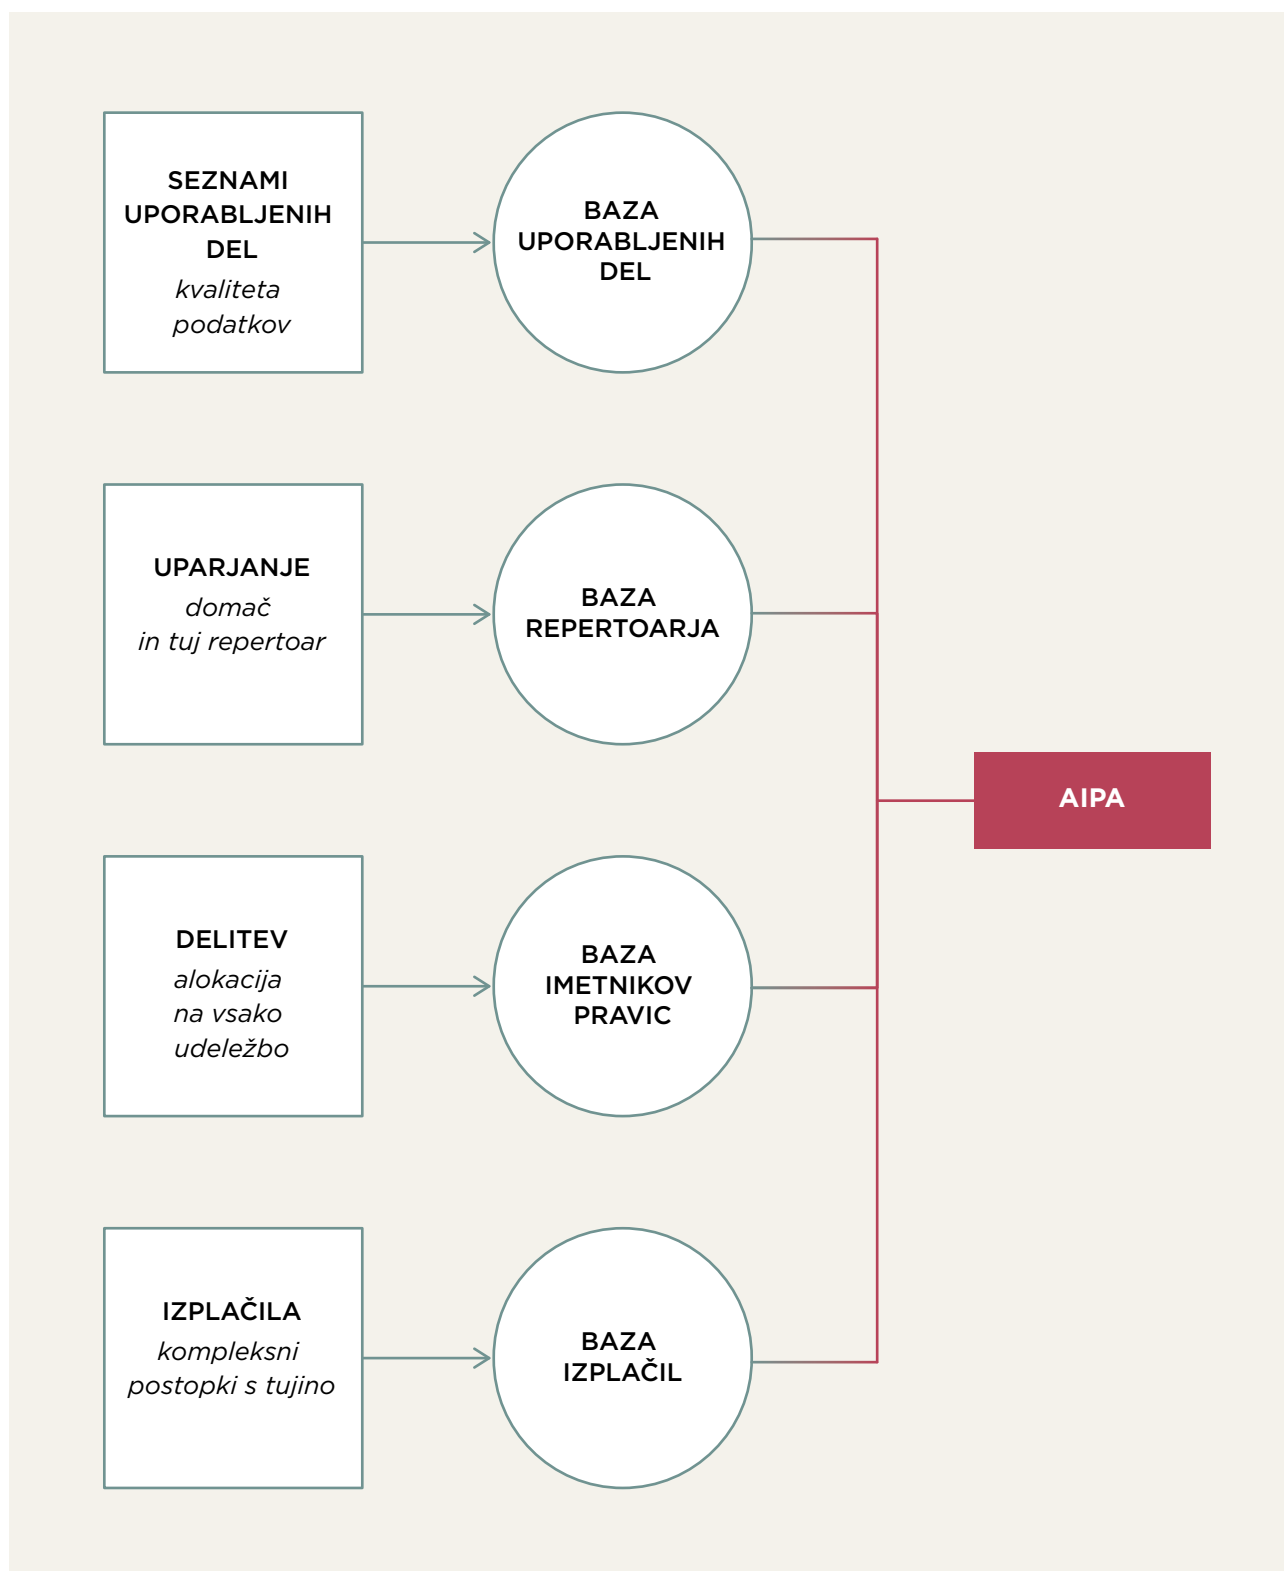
SEZNAMI UPORABLJENIH DEL
*kvaliteta podatkov*

BAZA UPORABLJENIH DEL

UPARJANJE
*domač in tuj repertoar*

BAZA REPERTOARJA

DELITEV
*alokacija na vsako udeležbo*

BAZA IMETNIKOV PRAVIC

IZPLAČILA
*kompleksni postopki s tujino*

BAZA IZPLAČIL

AIPA